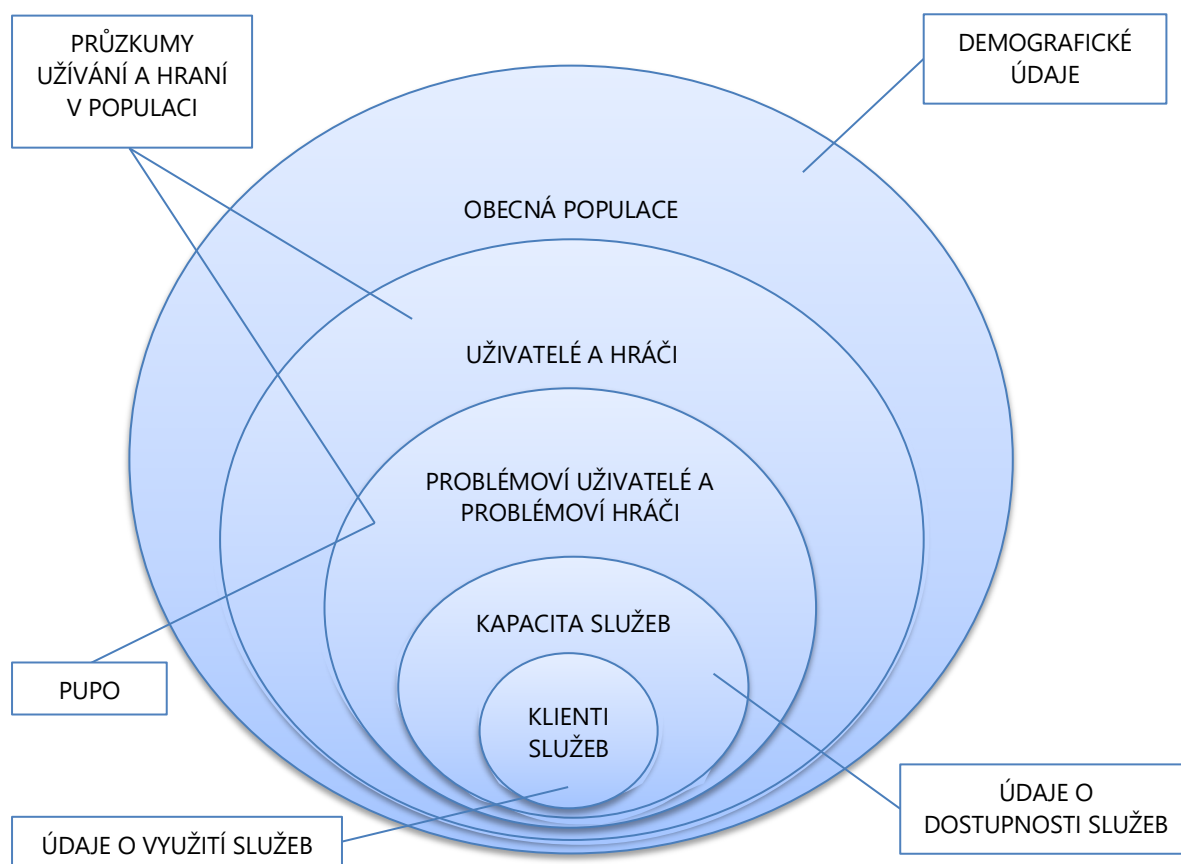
PRŮZKUMY UŽÍVÁNÍ A HRANÍ V POPULACI

DEMOGRAFICKÉ ÚDAJE

OBECNÁ POPULACE

UŽIVATELÉ A HRÁČI

PROBLÉMOVÍ UŽIVATELÉ A PROBLÉMOVÍ HRÁČI

KAPACITA SLUŽEB

KLIENTI SLUŽEB

PUPO

ÚDAJE O DOSTUPNOSTI SLUŽEB

ÚDAJE O VYUŽITÍ SLUŽEB